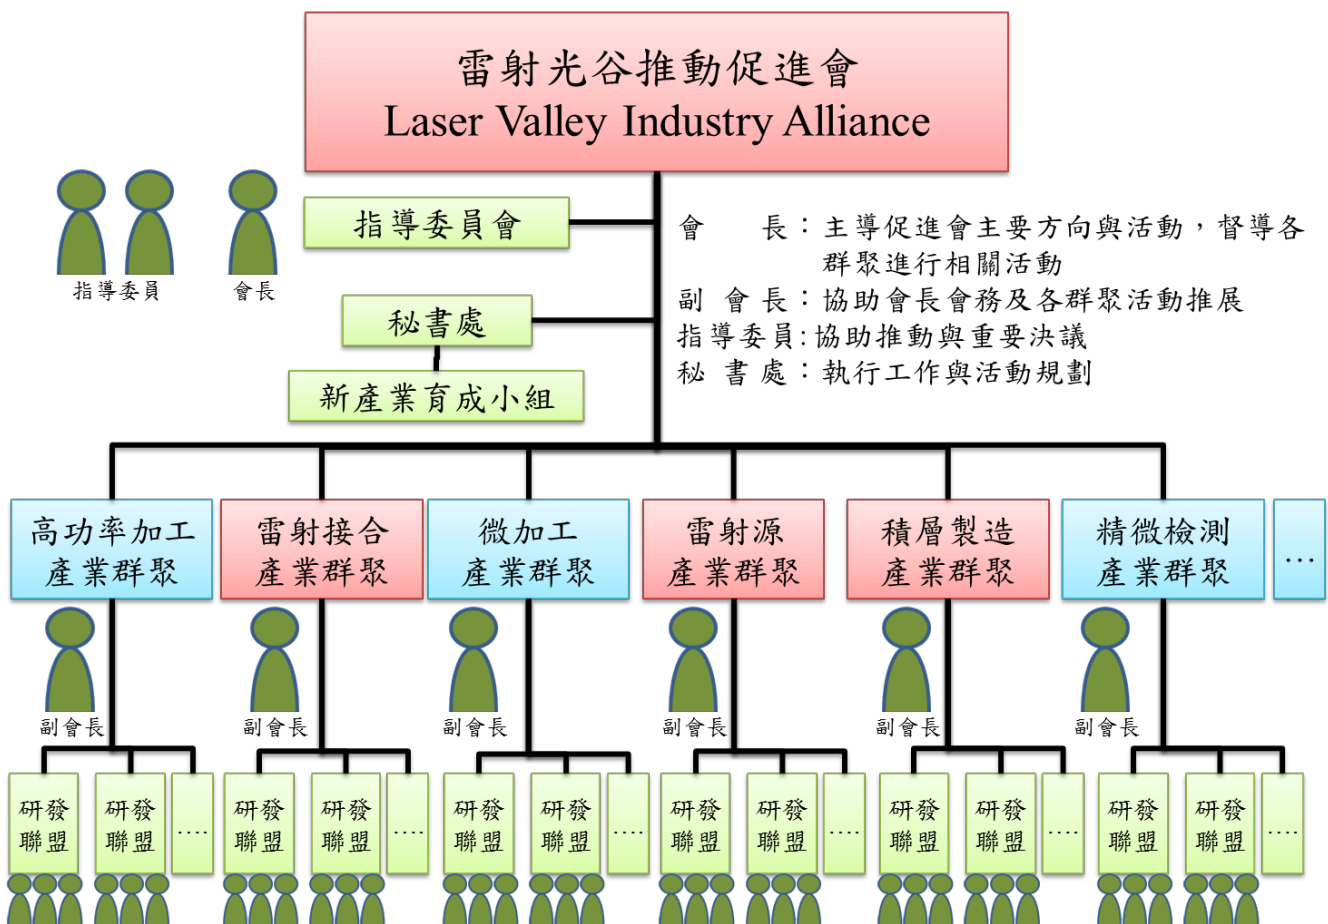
雷射光谷推動促進會
Laser Valley Industry Alliance

指導委員　會長

指導委員會

秘書處

新產業育成小組

會　　長：主導促進會主要方向與活動，督導各群聚進行相關活動
副 會 長：協助會長會務及各群聚活動推展
指導委員:協助推動與重要決議
秘 書 處：執行工作與活動規劃

高功率加工產業群聚

雷射接合產業群聚

微加工產業群聚

雷射源產業群聚

積層製造產業群聚

精微檢測產業群聚

…

副會長　副會長　副會長　副會長　副會長　副會長

研發聯盟　研發聯盟　….
研發聯盟　研發聯盟　….
研發聯盟　研發聯盟　….
研發聯盟　研發聯盟　….
研發聯盟　研發聯盟　….
研發聯盟　研發聯盟　….